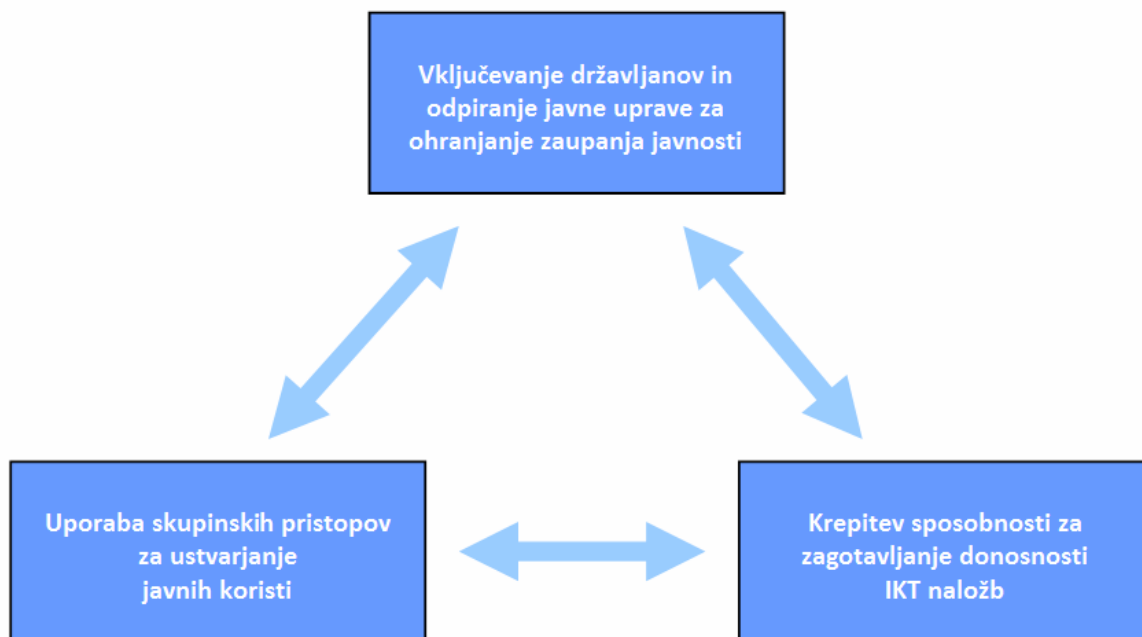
Vključevanje državljanov in odpiranje javne uprave za ohranjanje zaupanja javnosti

Uporaba skupinskih pristopov za ustvarjanje javnih koristi

Krepitev sposobnosti za zagotavljanje donosnosti IKT naložb